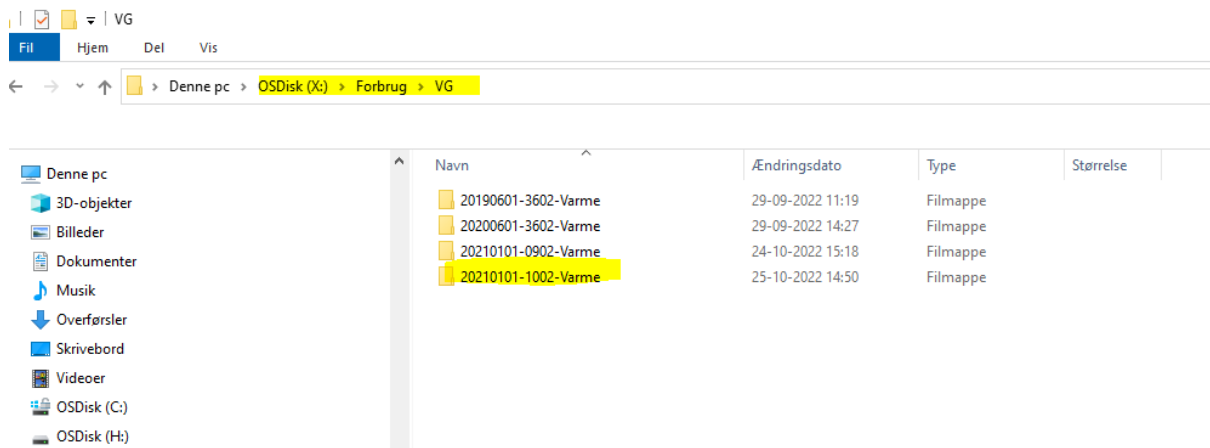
VG

Fil Hjem Del Vis

Denne pc > OSDisk (X:) > Forbrug > VG

Denne pc
3D-objekter
Billeder
Dokumenter
Musik
Overførsler
Skrivebord
Videoer
OSDisk (C:)
OSDisk (H:)

| Navn | Ændringsdato | Type | Størrelse |
|---|---|---|---|
| 20190601-3602-Varme | 29-09-2022 11:19 | Filmappe | |
| 20200601-3602-Varme | 29-09-2022 14:27 | Filmappe | |
| 20210101-0902-Varme | 24-10-2022 15:18 | Filmappe | |
| 20210101-1002-Varme | 25-10-2022 14:50 | Filmappe | |